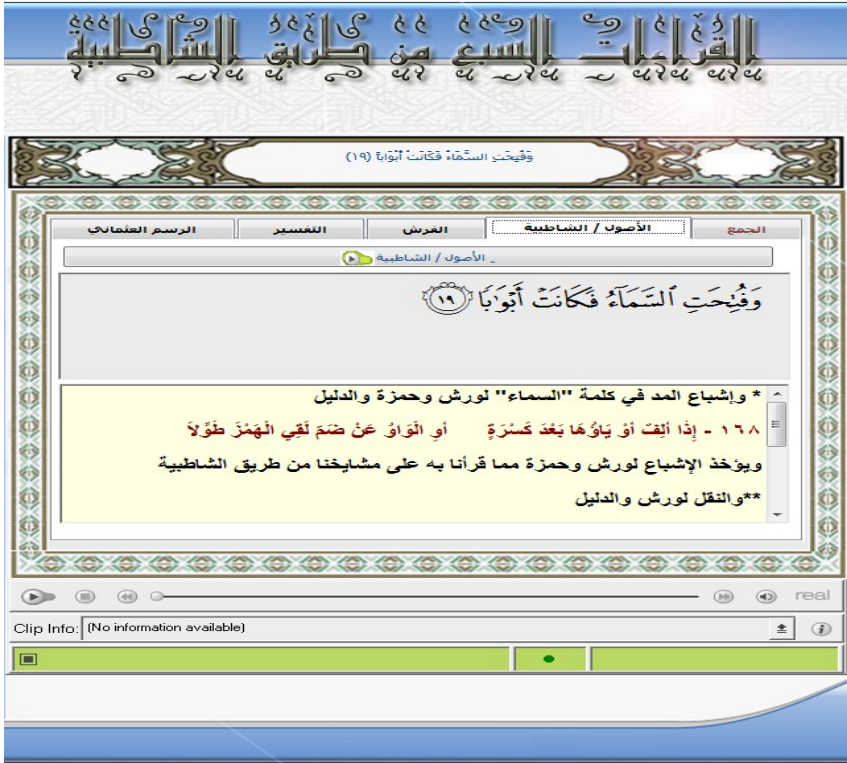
القراءات السبع من طريق الشاطبية

وَفُتِحَتِ السَّمَاءُ فَكَانَتْ أَبْوَابًا (١٩)

الجمع | الأصول / الشاطبية | الفرش | التفسير | الرسم العثماني

الأصول / الشاطبية

وَفُتِحَتِ ٱلسَّمَآءُ فَكَانَتۡ أَبۡوَٰبٗا ﴿١٩﴾

* وإشباع المد في كلمة "السماء" لورش وحمزة والدليل

١٦٨ - إِذَا أَلِفٌ أَوْ يَاؤُهَا بَعْدَ كَسْرَةٍ أَوِ الْوَاوُ عَنْ ضَمٍّ لَقِي الْهَمْزَ طَوَّلاَ

ويؤخذ الإشباع لورش وحمزة مما قرأنا به على مشايخنا من طريق الشاطبية

**والنقل لورش والدليل

real

Clip Info: (No information available)